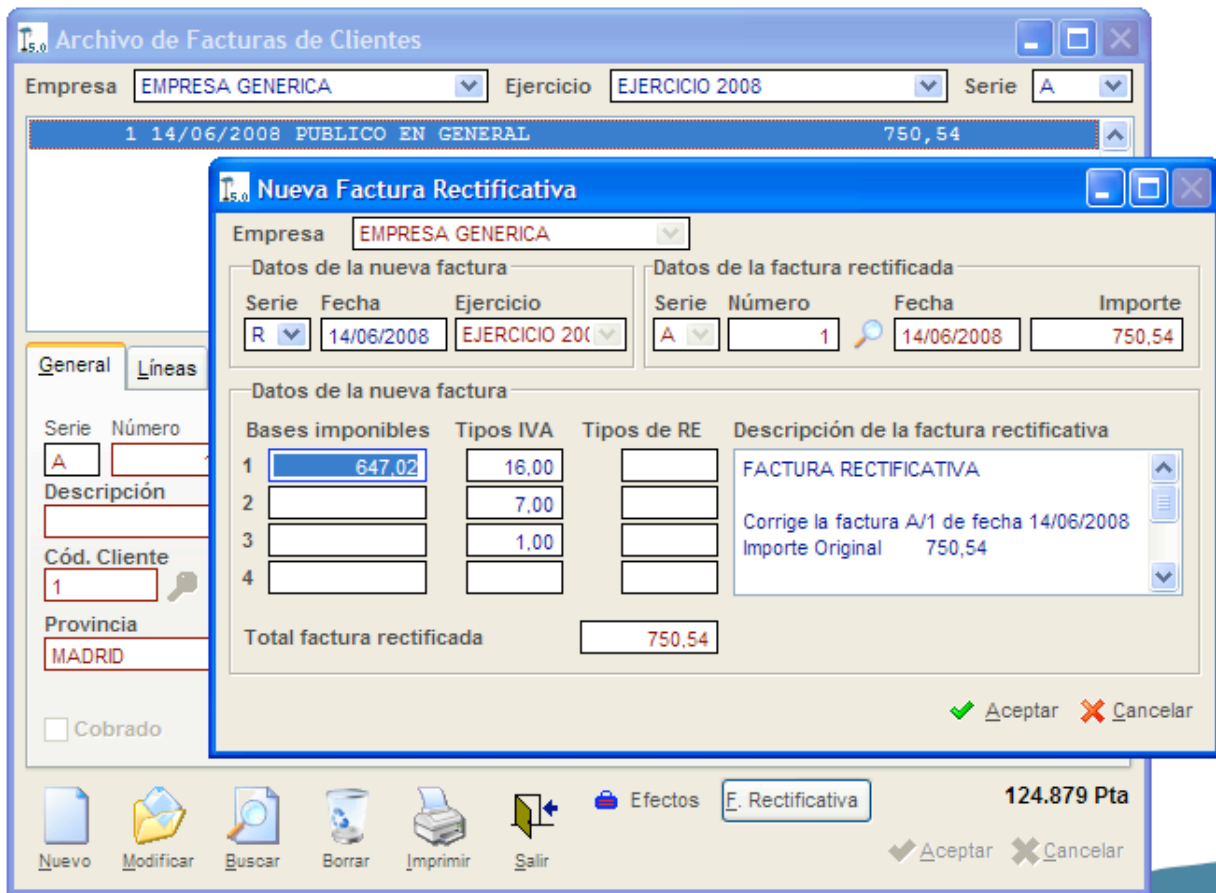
5.0 Archivo de Facturas de Clientes

Empresa EMPRESA GENERICA Ejercicio EJERCICIO 2008 Serie A

1 14/06/2008 PUBLICO EN GENERAL 750,54

5.0 Nueva Factura Rectificativa

Empresa EMPRESA GENERICA

Datos de la nueva factura

Serie R Fecha 14/06/2008 Ejercicio EJERCICIO 200

Datos de la factura rectificada

Serie A Número 1 Fecha 14/06/2008 Importe 750,54

Datos de la nueva factura

Bases imponibles Tipos IVA Tipos de RE Descripción de la factura rectificativa

1 647,02 16,00
2 7,00
3 1,00
4

FACTURA RECTIFICATIVA

Corrige la factura A/1 de fecha 14/06/2008
Importe Original 750,54

Total factura rectificada 750,54

Aceptar Cancelar

General Líneas

Serie Número
A
Descripción

Cód. Cliente
1
Provincia
MADRID

Cobrado

Nuevo Modificar Buscar Borrar Imprimir Salir Efectos F. Rectificativa 124.879 Pta

Aceptar Cancelar